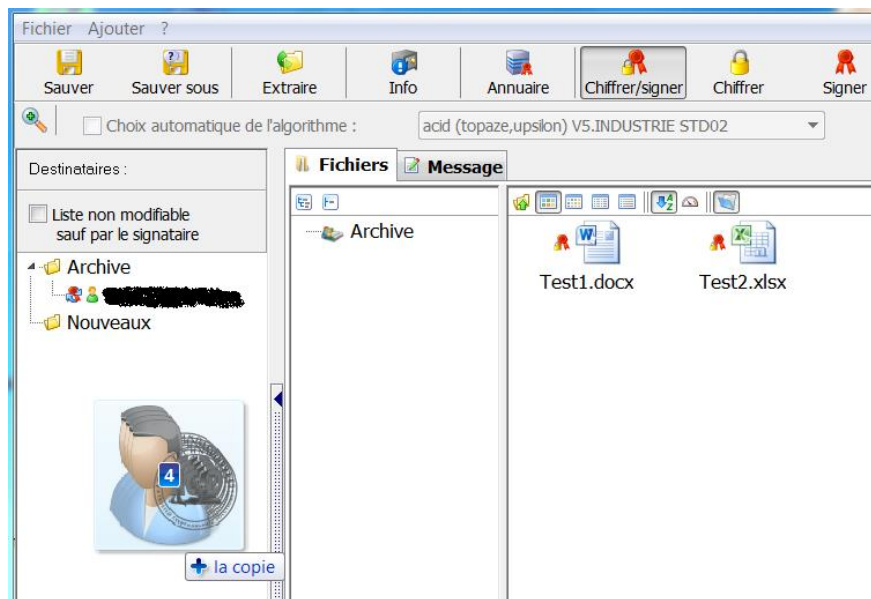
Fichier Ajouter ?

Sauver Sauver sous Extraire Info Annuaire Chiffrer/signer Chiffrer Signer

Choix automatique de l'algorithme : acid (topaze,upsilon) V5.INDUSTRIE STD02

Destinataires :

Liste non modifiable sauf par le signataire

Archive

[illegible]

Nouveaux

4

+ la copie

Fichiers Message

Archive

Test1.docx Test2.xlsx